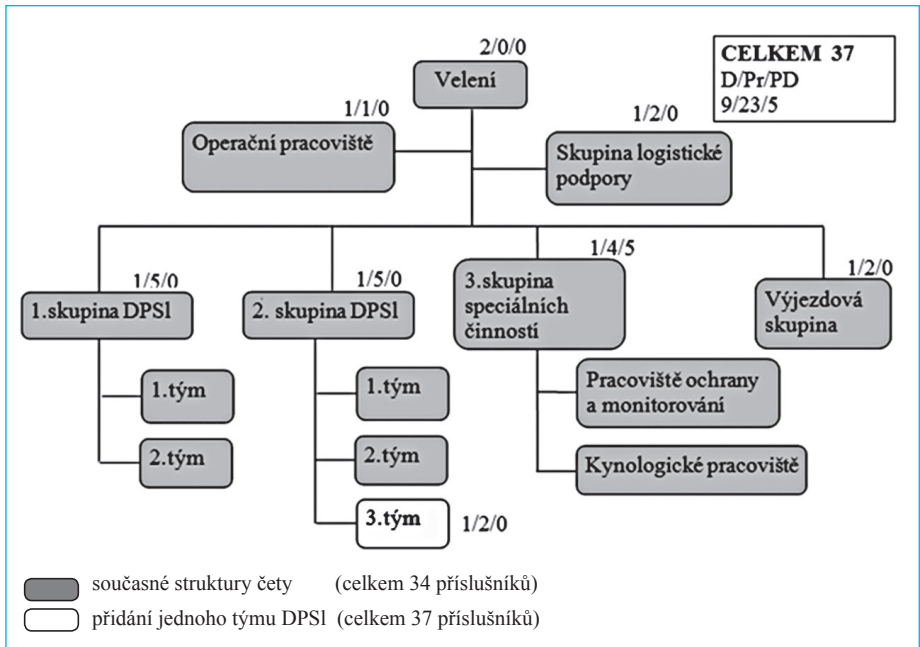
CELKEM 37
D/Pr/PD
9/23/5

2/0/0
Velení

1/1/0
Operační pracoviště

1/2/0
Skupina logistické podpory

1/5/0
1.skupina DPSl

1.tým

2.tým

1/5/0
2. skupina DPSl

1.tým

2.tým

3.tým 1/2/0

1/4/5
3.skupina speciálních činností

Pracoviště ochrany a monitorování

Kynologické pracoviště

1/2/0
Výjezdová skupina

současné struktury čety (celkem 34 příslušníků)
přidání jednoho týmu DPSl (celkem 37 příslušníků)